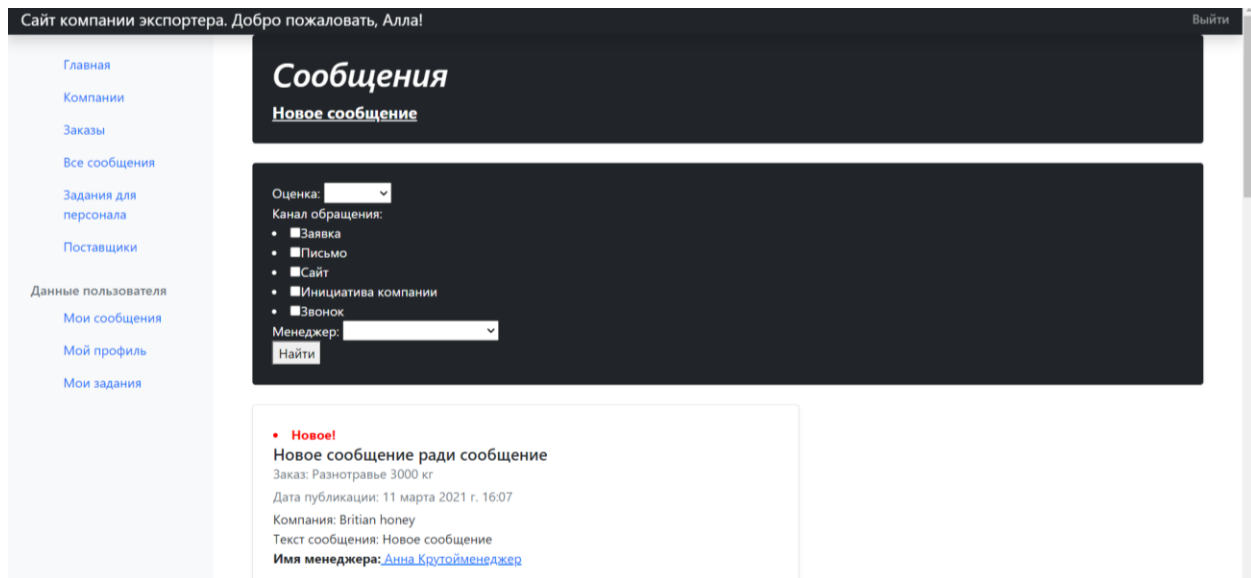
Сайт компании экспортера. Добро пожаловать, Алла!

Выйти

Главная

Компании

Заказы

Все сообщения

Задания для персонала

Поставщики

Данные пользователя

Мои сообщения

Мой профиль

Мои задания

Сообщения

Новое сообщение

Оценка:

Канал обращения:

- Заявка
- Письмо
- Сайт
- Инициатива компании
- Звонок

Менеджер:

Найти

- Новое!

Новое сообщение ради сообщение

Заказ: Разнотравье 3000 кг

Дата публикации: 11 марта 2021 г. 16:07

Компания: Britian honey

Текст сообщения: Новое сообщение

Имя менеджера: Анна Крутойменеджер